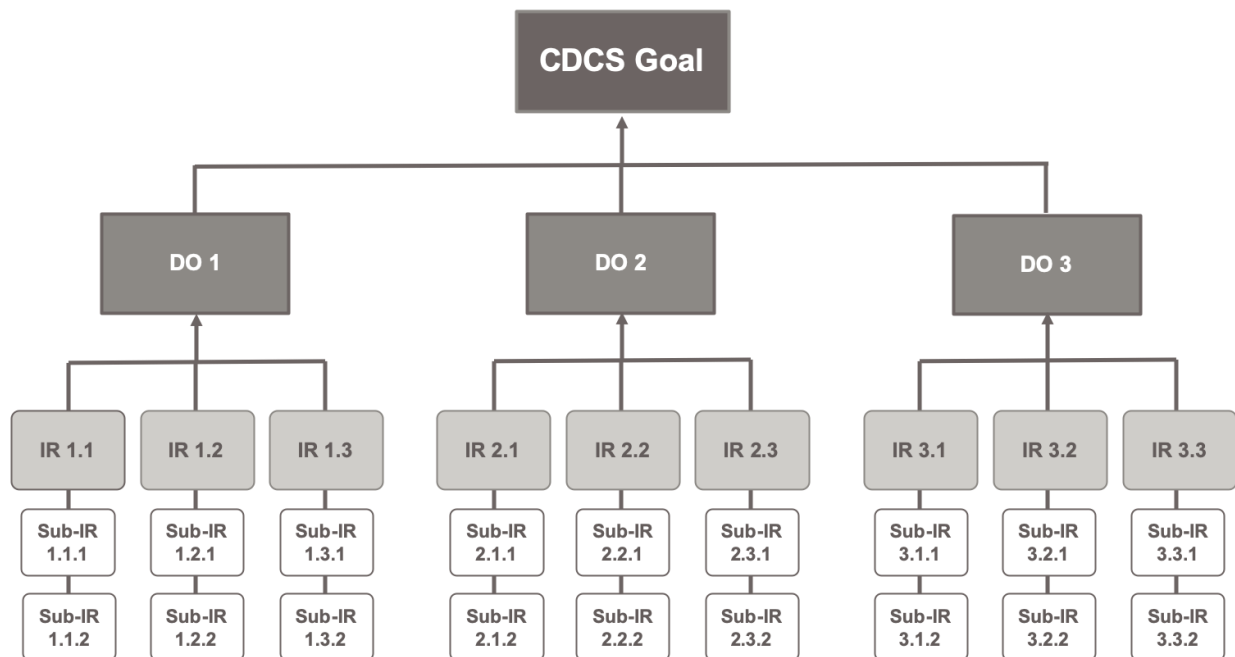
CDCS Goal

DO 1

DO 2

DO 3

IR 1.1

IR 1.2

IR 1.3

IR 2.1

IR 2.2

IR 2.3

IR 3.1

IR 3.2

IR 3.3

Sub-IR 1.1.1

Sub-IR 1.2.1

Sub-IR 1.3.1

Sub-IR 2.1.1

Sub-IR 2.2.1

Sub-IR 2.3.1

Sub-IR 3.1.1

Sub-IR 3.2.1

Sub-IR 3.3.1

Sub-IR 1.1.2

Sub-IR 1.2.2

Sub-IR 1.3.2

Sub-IR 2.1.2

Sub-IR 2.2.2

Sub-IR 2.3.2

Sub-IR 3.1.2

Sub-IR 3.2.2

Sub-IR 3.3.2